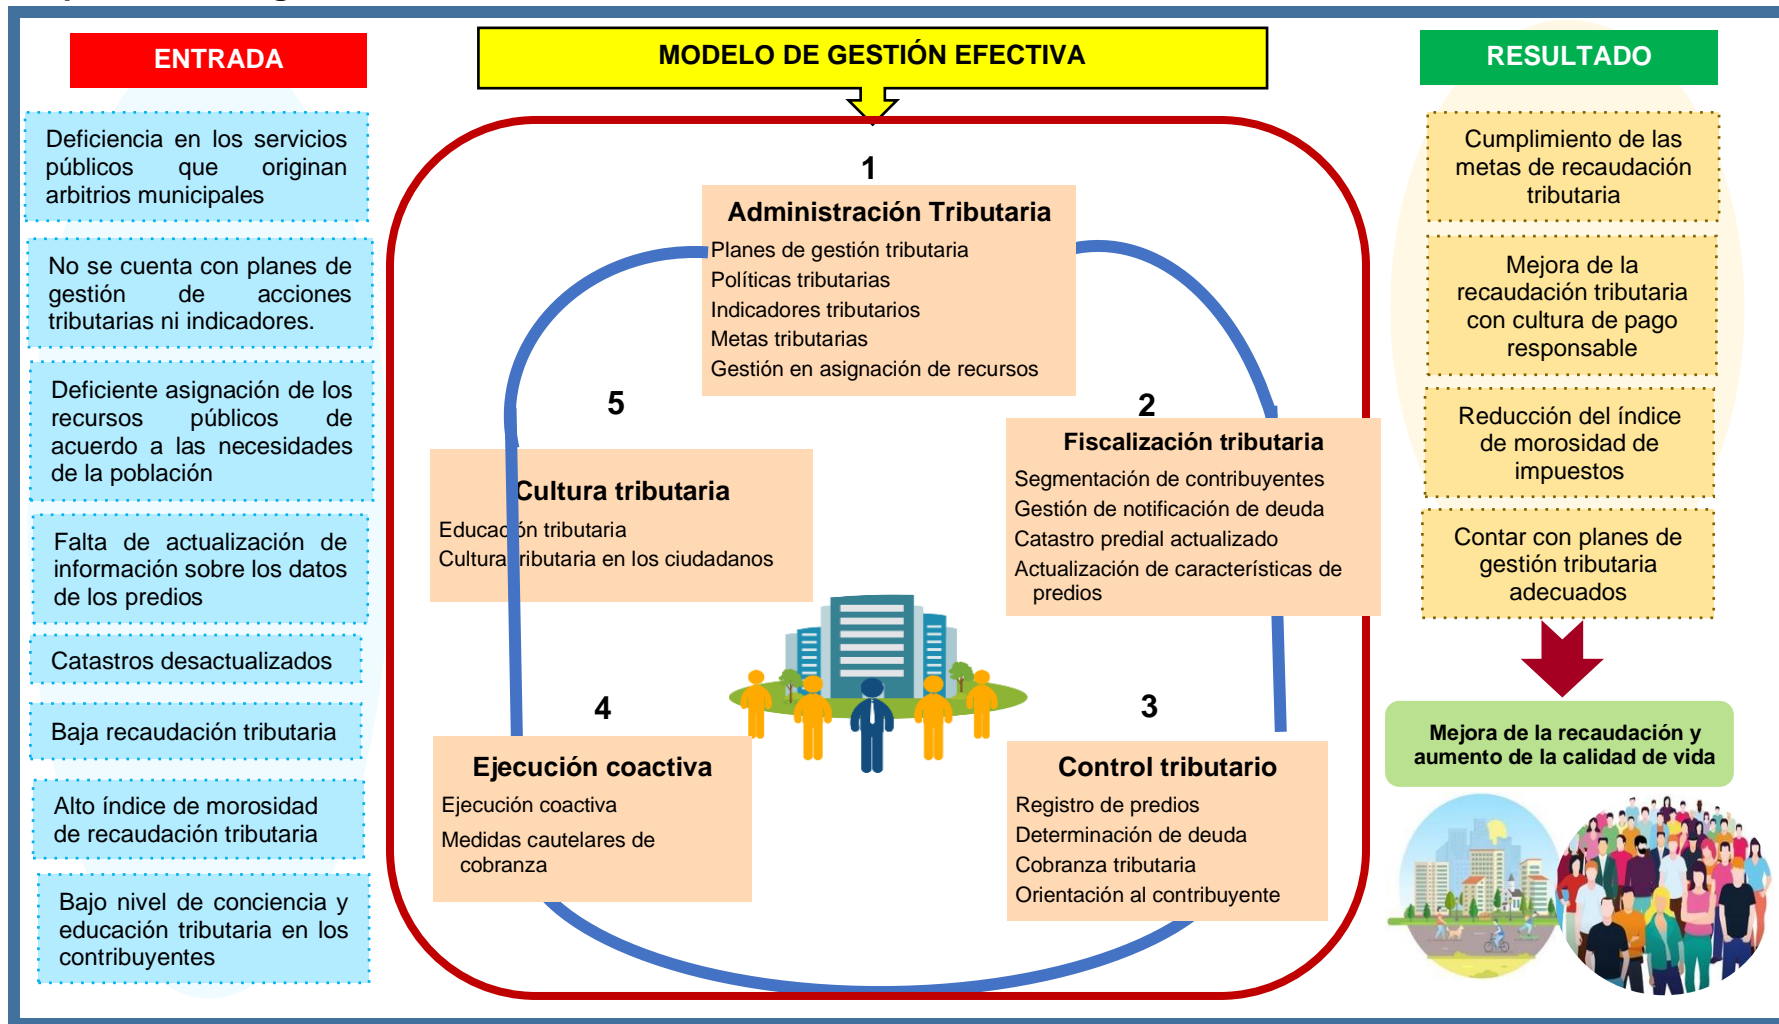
ENTRADA

Deficiencia en los servicios públicos que originan arbitrios municipales

No se cuenta con planes de gestión de acciones tributarias ni indicadores.

Deficiente asignación de los recursos públicos de acuerdo a las necesidades de la población

Falta de actualización de información sobre los datos de los predios

Catastros desactualizados

Baja recaudación tributaria

Alto índice de morosidad de recaudación tributaria

Bajo nivel de conciencia y educación tributaria en los contribuyentes

MODELO DE GESTIÓN EFECTIVA

1
Administración Tributaria
Planes de gestión tributaria
Políticas tributarias
Indicadores tributarios
Metas tributarias
Gestión en asignación de recursos

2
Fiscalización tributaria
Segmentación de contribuyentes
Gestión de notificación de deuda
Catastro predial actualizado
Actualización de características de predios

3
Control tributario
Registro de predios
Determinación de deuda
Cobranza tributaria
Orientación al contribuyente

4
Ejecución coactiva
Ejecución coactiva
Medidas cautelares de cobranza

5
Cultura tributaria
Educación tributaria
Cultura tributaria en los ciudadanos

RESULTADO

Cumplimiento de las metas de recaudación tributaria

Mejora de la recaudación tributaria con cultura de pago responsable

Reducción del índice de morosidad de impuestos

Contar con planes de gestión tributaria adecuados

Mejora de la recaudación y aumento de la calidad de vida